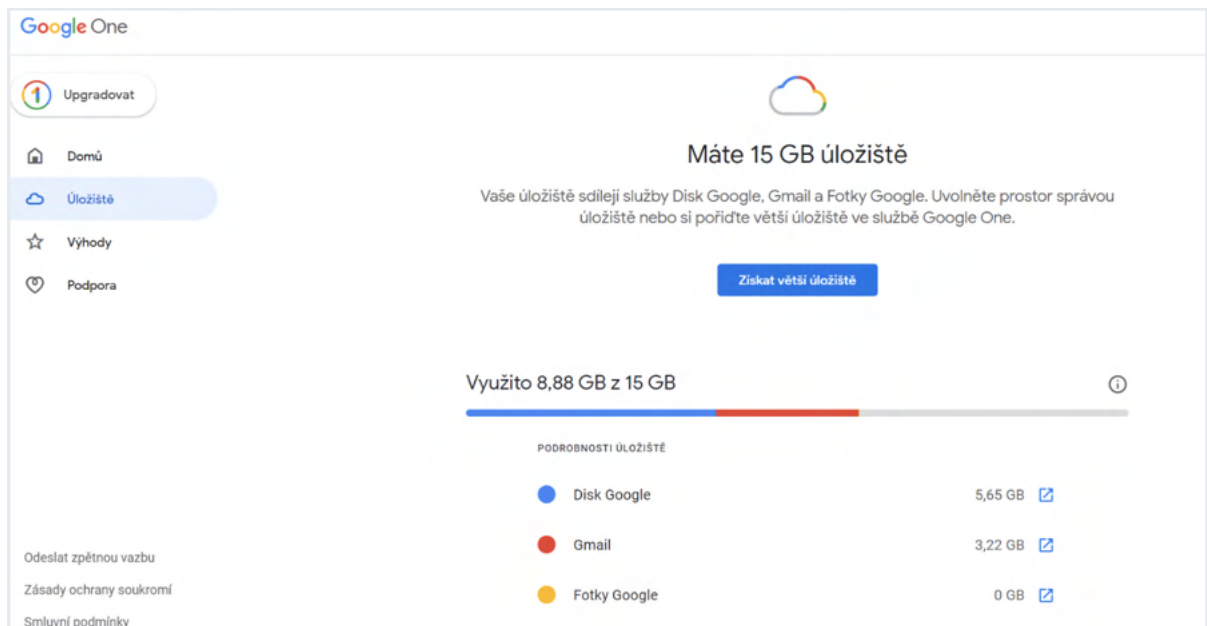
Google One

Upgradovat

Domů

Úložiště

Výhody

Podpora

Odeslat zpětnou vazbu

Zásady ochrany soukromí

Smluvní podmínky

Máte 15 GB úložiště

Vaše úložiště sdílejí služby Disk Google, Gmail a Fotky Google. Uvolněte prostor správou úložiště nebo si pořiďte větší úložiště ve službě Google One.

Získat větší úložiště

Využito 8,88 GB z 15 GB

PODROBNOSTI ÚLOŽIŠTĚ

Disk Google 5,65 GB

Gmail 3,22 GB

Fotky Google 0 GB